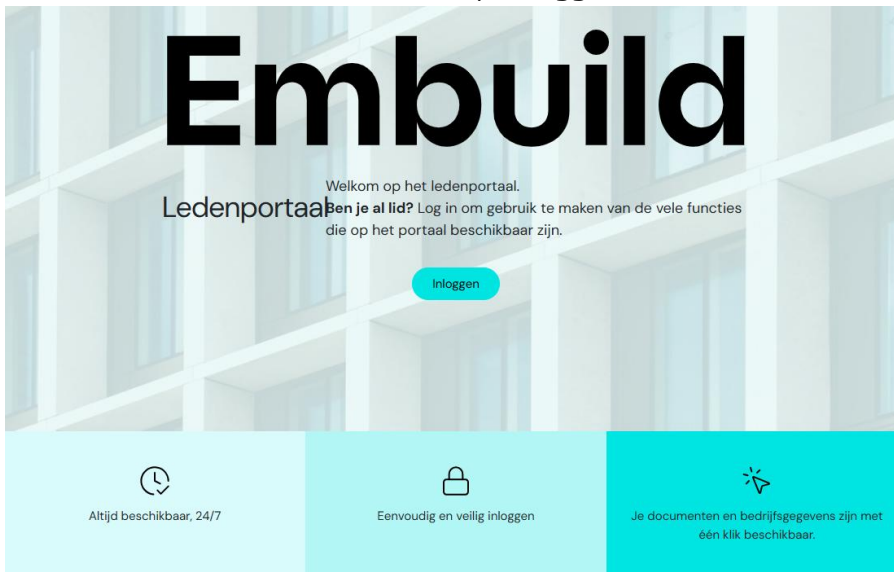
Embuild

Ledenportaal

Welkom op het ledenportaal.
**Ben je al lid?** Log in om gebruik te maken van de vele functies die op het portaal beschikbaar zijn.

Inloggen

Altijd beschikbaar, 24/7

Eenvoudig en veilig inloggen

Je documenten en bedrijfsgegevens zijn met één klik beschikbaar.